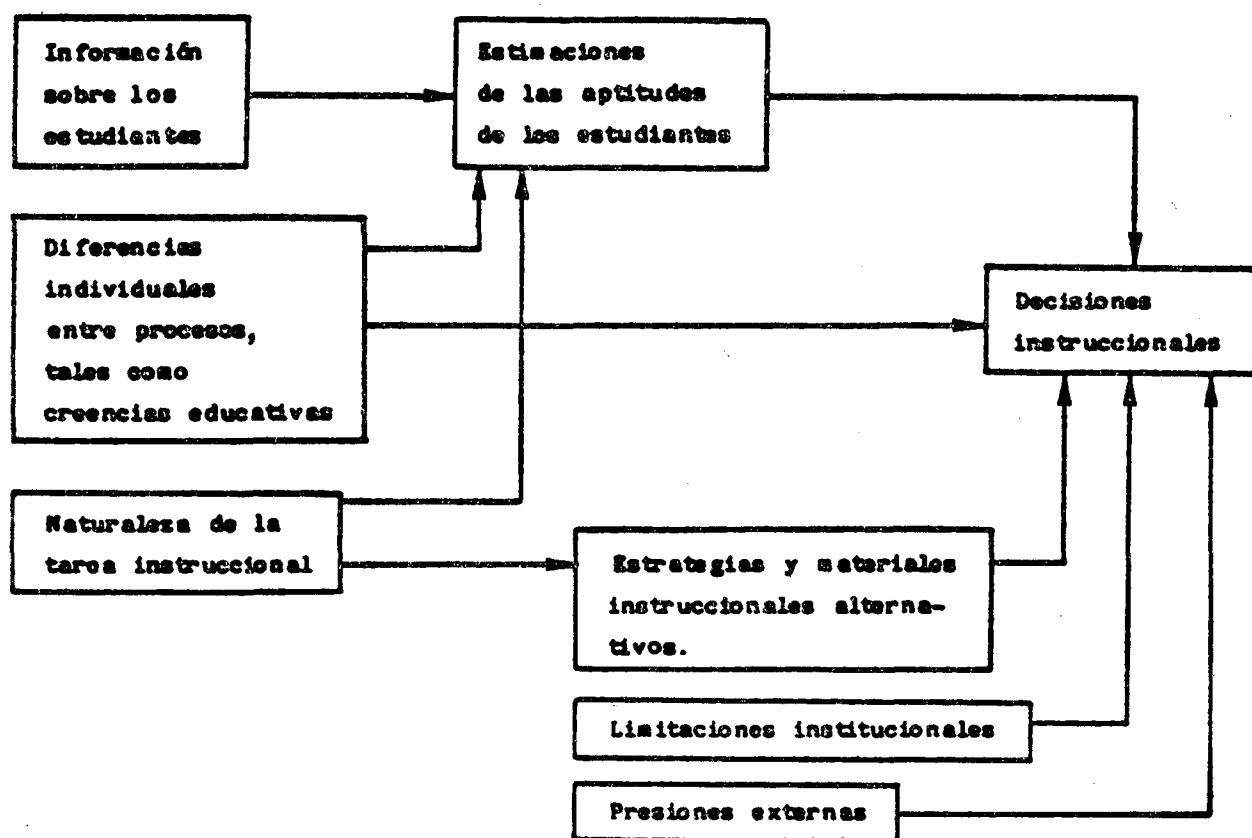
Información sobre los estudiantes

Estimaciones de las aptitudes de los estudiantes

Diferencias individuales entre procesos, tales como creencias educativas

Decisiones instruccionales

Naturaleza de la tarea instruccional

Estrategias y materiales instruccionales alternativos.

Limitaciones institucionales

Presiones externas